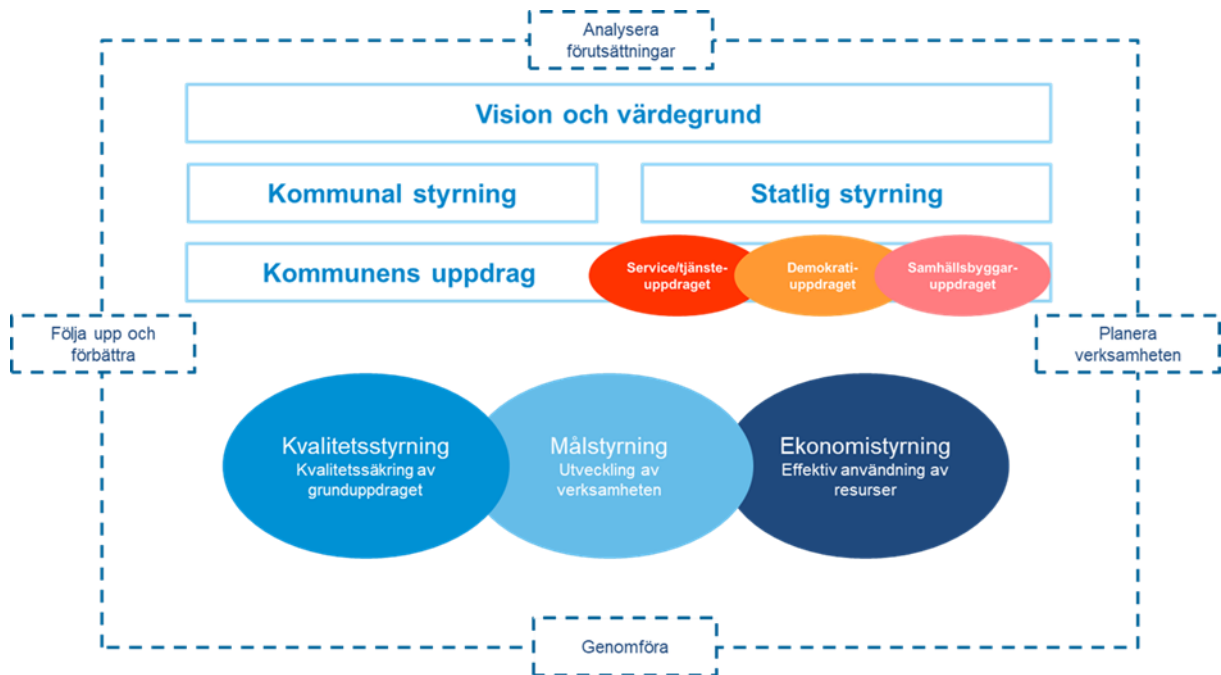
Analysera förutsättningar

Vision och värdegrund

Kommunal styrning

Statlig styrning

Kommunens uppdrag

Service/tjänsteuppdraget

Demokratiuppdraget

Samhällsbyggaruppdraget

Följa upp och förbättra

Planera verksamheten

Kvalitetsstyrning
Kvalitetssäkring av grunduppdraget

Målstyrning
Utveckling av verksamheten

Ekonomistyrning
Effektiv användning av resurser

Genomföra